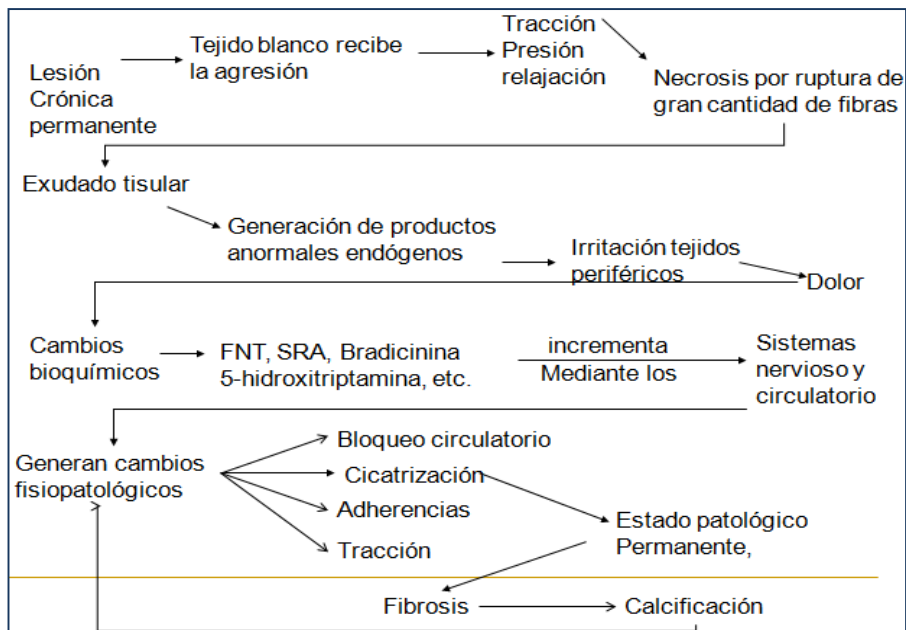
Lesión Crónica permanente

Tejido blanco recibe la agresión

Tracción Presión relajación

Necrosis por ruptura de gran cantidad de fibras

Exudado tisular

Generación de productos anormales endógenos

Irritación tejidos periféricos

Dolor

Cambios bioquímicos

FNT, SRA, Bradicinina 5-hidroxitriptamina, etc.

incrementa Mediante los

Sistemas nervioso y circulatorio

Generan cambios fisiopatológicos

Bloqueo circulatorio

Cicatrización

Adherencias

Tracción

Estado patológico Permanente,

Fibrosis

Calcificación